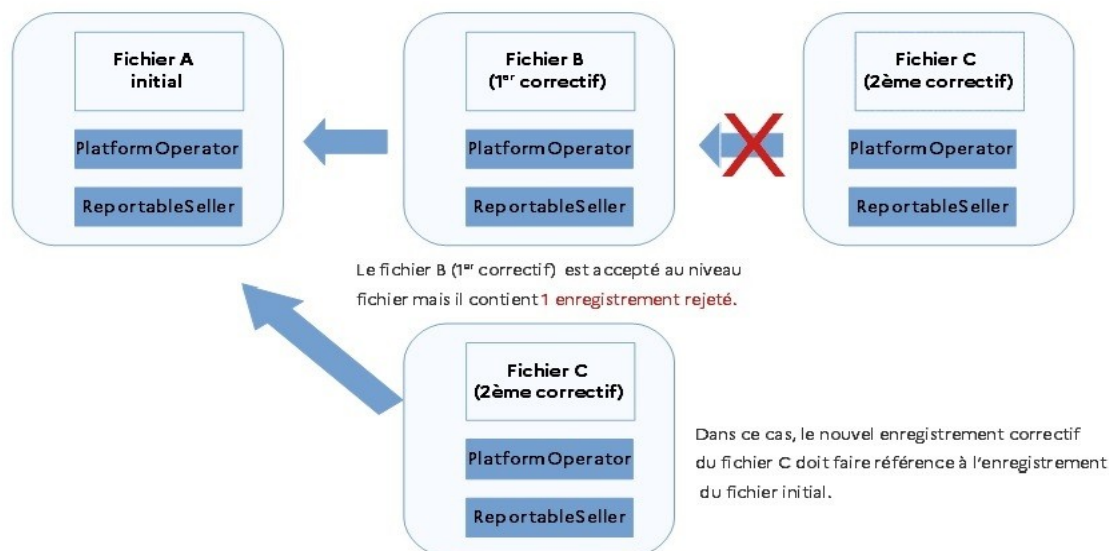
Fichier A
initial

PlatformOperator

ReportableSeller

Fichier B
(1$^{er}$ correctif)

PlatformOperator

ReportableSeller

Fichier C
(2ème correctif)

PlatformOperator

ReportableSeller

Le fichier B (1$^{er}$ correctif) est accepté au niveau fichier mais il contient 1 enregistrement rejeté.

Fichier C
(2ème correctif)

PlatformOperator

ReportableSeller

Dans ce cas, le nouvel enregistrement correctif du fichier C doit faire référence à l'enregistrement du fichier initial.